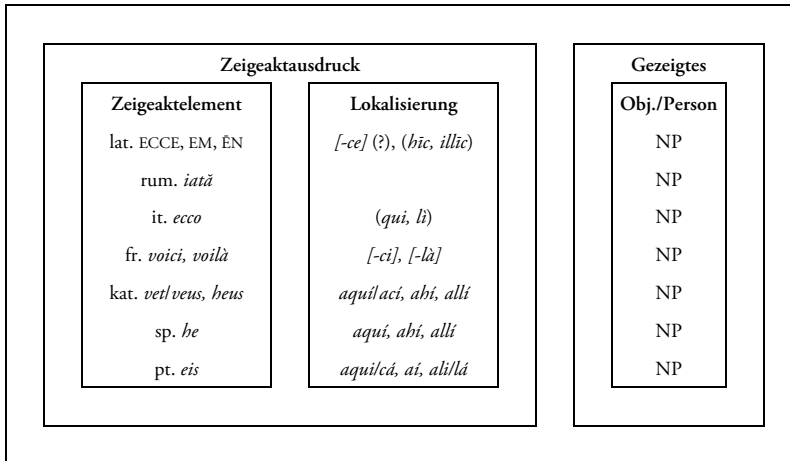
Zeigeaktausdruck

| Zeigeaktelement | Lokalisierung |
|---|---|
| lat. ECCE, EM, ĒN | *[-ce]* (?), (*hīc, illīc*) |
| rum. *iată* | |
| it. *ecco* | (*qui, lì*) |
| fr. *voici, voilà* | *[-ci], [-là]* |
| kat. *vet/veus, heus* | *aquí/ací, ahí, allí* |
| sp. *he* | *aquí, ahí, allí* |
| pt. *eis* | *aqui/cá, aí, ali/lá* |

Gezeigtes

| Obj./Person |
|---|
| NP |
| NP |
| NP |
| NP |
| NP |
| NP |
| NP |